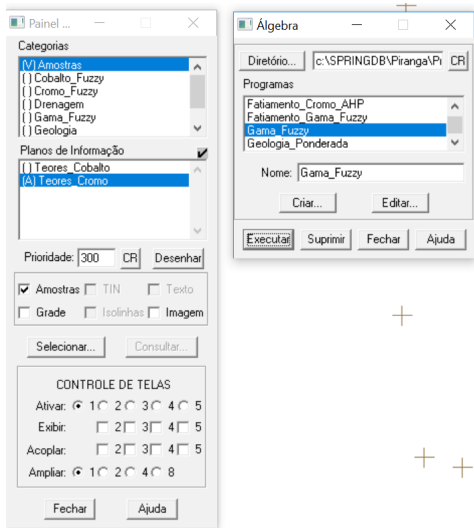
Painel ...

Categorias
(V) Amostras
( ) Cobalto_Fuzzy
( ) Cromo_Fuzzy
( ) Drenagem
( ) Gama_Fuzzy
( ) Geologia

Planos de Informação
( ) Teores_Cobalto
(A) Teores_Cromo

Prioridade: 300 CR Desenhar

Amostras TIN Texto
Grade Isolinhas Imagem

Selecionar... Consultar...

CONTROLE DE TELAS
Ativar: 1 2 3 4 5
Exibir: 2 3 4 5
Acoplar: 2 3 4 5
Ampliar: 1 2 4 8

Fechar Ajuda

Álgebra

Diretório... c:\SPRINGDB\Piranga\Pı CR

Programas
Fatiamento_Cromo_AHP
Fatiamento_Gama_Fuzzy
Gama_Fuzzy
Geologia_Ponderada

Nome: Gama_Fuzzy

Criar... Editar...

Executar Suprimir Fechar Ajuda